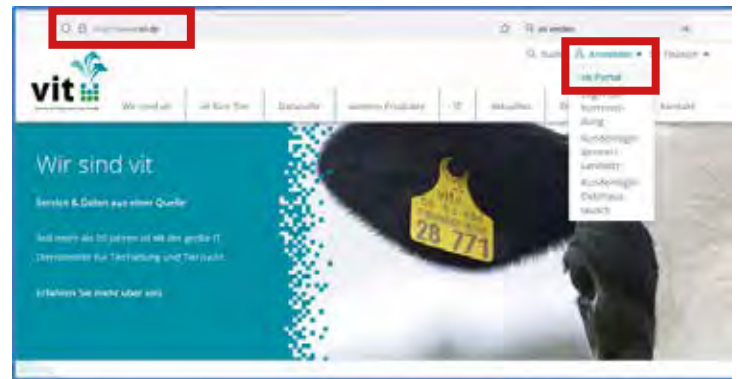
https://www.vit.de

Q vit werden

Q Suche

Anmelden ▾

Deutsch ▾

vit

Wir sind vit

vit fürs Tier

Datenquelle

weitere Produkte

IT

Aktuelles

Kontakt

vit-Portal

Login für Kommunikation

Kundenlogin Server-Landwirt

Kundenlogin Datenaustausch

Wir sind vit

Service & Daten aus einer Quelle

Seit mehr als 50 Jahren ist vit der große IT-Dienstleister für Tierhaltung und Tierzucht.

Erfahren Sie mehr über uns

28 771